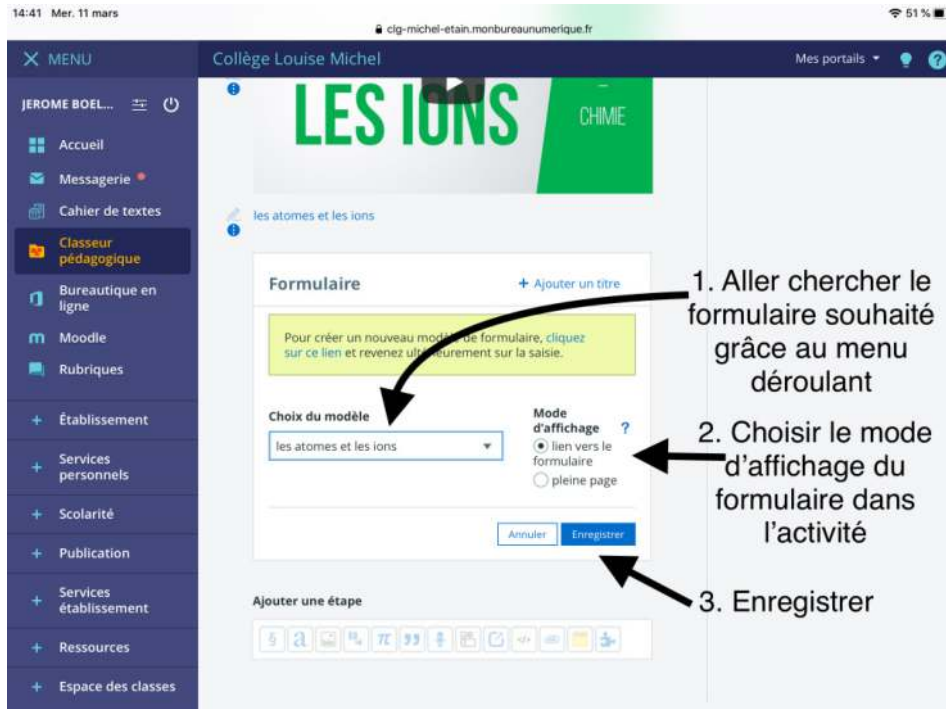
14:41 Mer. 11 mars

clg-michel-etain.monbureaunumerique.fr

51 %

✕ MENU

Collège Louise Michel

Mes portails

JEROME BOEL...

Accueil

Messagerie

Cahier de textes

Classeur pédagogique

Bureautique en ligne

Moodle

Rubriques

+ Établissement

+ Services personnels

+ Scolarité

+ Publication

+ Services établissement

+ Ressources

+ Espace des classes

LES IONS

CHIMIE

les atomes et les ions

Formulaire

+ Ajouter un titre

Pour créer un nouveau mod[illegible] de formulaire, cliquez sur ce lien et revenez ult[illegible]eurement sur la saisie.

Choix du modèle

les atomes et les ions

Mode d'affichage

?

lien vers le formulaire

pleine page

Annuler

Enregistrer

Ajouter une étape

1. Aller chercher le formulaire souhaité grâce au menu déroulant

2. Choisir le mode d'affichage du formulaire dans l'activité

3. Enregistrer